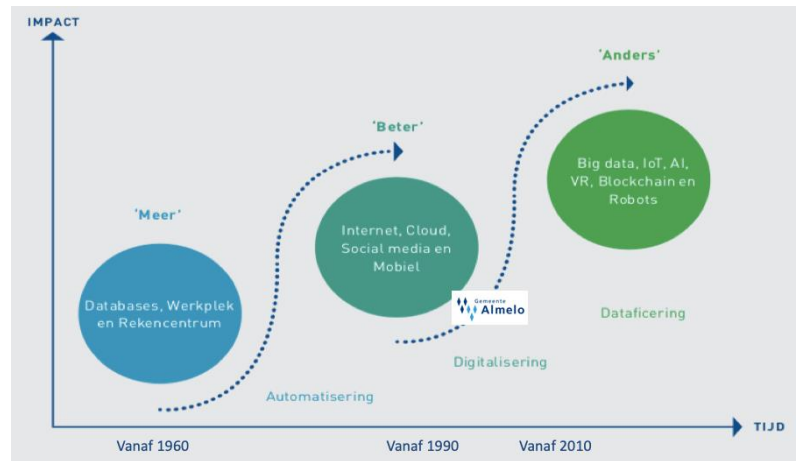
IMPACT

'Anders'

'Beter'

Big data, IoT, AI, VR, Blockchain en Robots

'Meer'

Internet, Cloud, Social media en Mobiel

Databases, Werkplek en Rekencentrum

Gemeente Almelo

Dataficering

Digitalisering

Automatisering

TIJD

Vanaf 1960

Vanaf 1990

Vanaf 2010